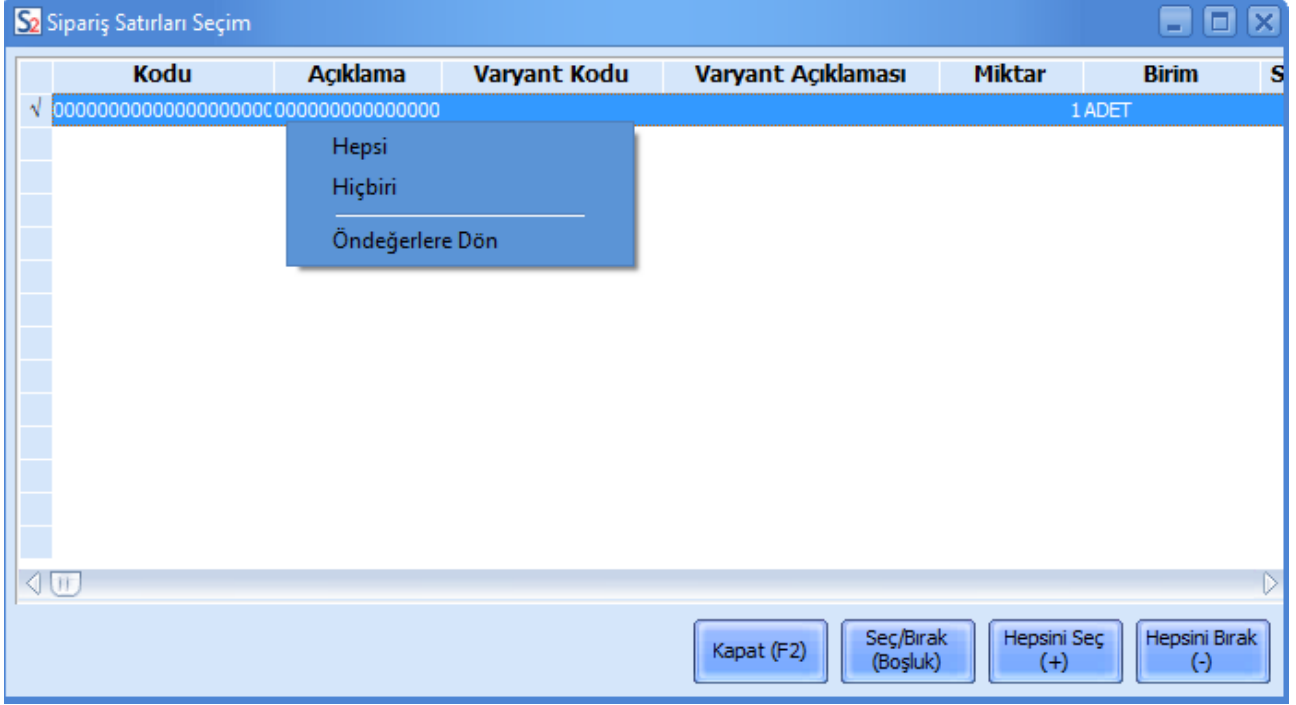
S2 Sipariş Satırları Seçim

| | Kodu | Açıklama | Varyant Kodu | Varyant Açıklaması | Miktar | Birim | S |
|---|---|---|---|---|---|---|---|
| √ | 000000000000000000( | 000000000000000 | | | 1 | ADET | |

Hepsi
Hiçbiri
Öndeğerlere Dön

Kapat (F2)
Seç/Bırak (Boşluk)
Hepsini Seç (+)
Hepsini Bırak (-)